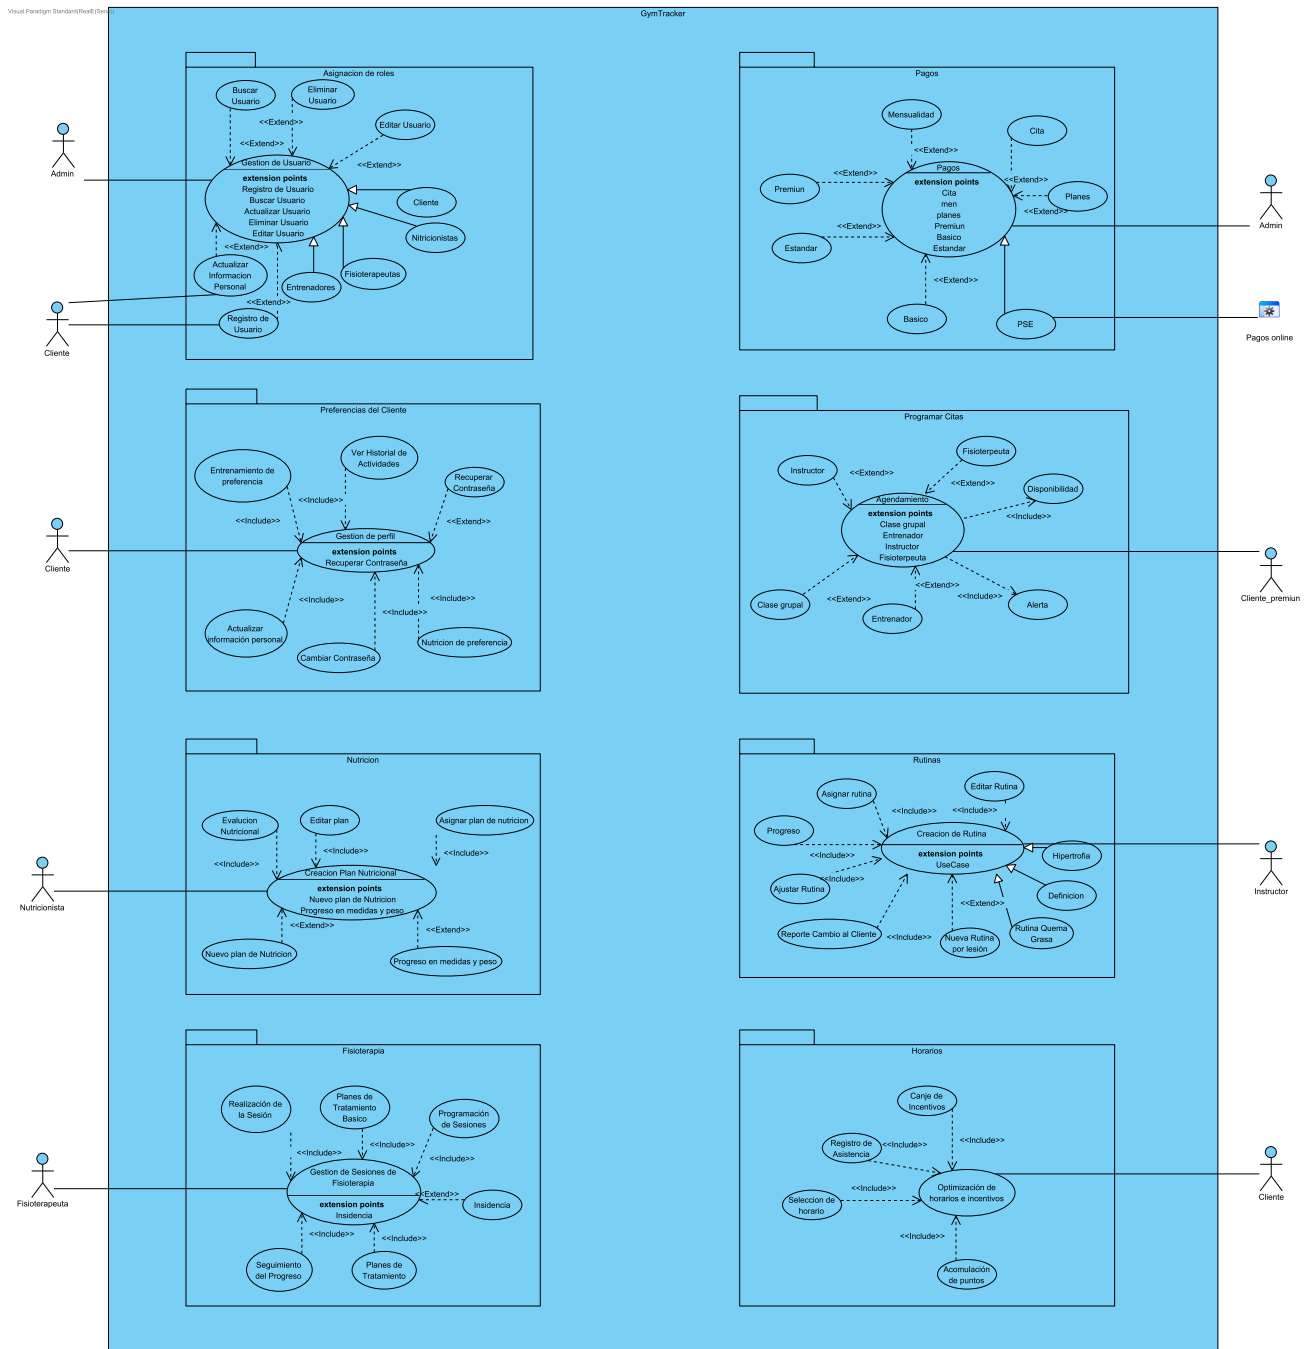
Visual Paradigm Standard(RealE(Senati))

GymTracker

Asignacion de roles

Buscar Usuario
Eliminar Usuario
<<Extend>>
Editar Usuario
<<Extend>>
<<Extend>>
Gestion de Usuario
extension points
Registro de Usuario
Buscar Usuario
Actualizar Usuario
Eliminar Usuario
Editar Usuario
Cliente
Nitricionistas
<<Extend>>
Actualizar Informacion Personal
Entrenadores
Fisioterapeutas
<<Extend>>
Registro de Usuario

Admin
Cliente

Pagos

Mensualidad
Cita
<<Extend>>
<<Extend>>
Premiun
<<Extend>>
Pagos
extension points
Cita
men
planes
Premiun
Basico
Estandar
Planes
<<Extend>>
<<Extend>>
Estandar
<<Extend>>
Basico
PSE

Admin
Pagos online

Preferencias del Cliente

Entrenamiento de preferencia
Ver Historial de Actividades
Recuperar Contraseña
<<Include>>
<<Include>>
<<Extend>>
Gestion de perfil
extension points
Recuperar Contraseña
<<Include>>
<<Include>>
<<Include>>
Actualizar información personal
Cambiar Contraseña
Nutricion de preferencia

Cliente

Programar Citas

Instructor
Fisioterpeuta
<<Extend>>
<<Extend>>
Disponibilidad
Agendamiento
extension points
Clase grupal
Entrenador
Instructor
Fisioterpeuta
<<Include>>
<<Extend>>
<<Include>>
Clase grupal
<<Extend>>
Entrenador
Alerta

Cliente_premiun

Nutricion

Evalucion Nutricional
Editar plan
Asignar plan de nutricion
<<Include>>
<<Include>>
<<Include>>
Creacion Plan Nutricional
extension points
Nuevo plan de Nutricion
Progreso en medidas y peso
<<Extend>>
<<Extend>>
Nuevo plan de Nutricion
Progreso en medidas y peso

Nutricionista

Rutinas

Asignar rutina
Editar Rutina
<<Include>>
<<Include>>
Progreso
Creacion de Rutina
extension points
UseCase
<<Include>>
Hipertrofia
<<Include>>
Ajustar Rutina
Definicion
<<Extend>>
Reporte Cambio al Cliente
<<Include>>
Nueva Rutina por lesión
Rutina Quema Grasa

Instructor

Fisioterapia

Realización de la Sesión
Planes de Tratamiento Basico
Programación de Sesiones
<<Include>>
<<Include>>
<<Include>>
Gestion de Sesiones de Fisioterapia
extension points
Insidencia
<<Extend>>
Insidencia
<<Include>>
<<Include>>
Seguimiento del Progreso
Planes de Tratamiento

Fisioterapeuta

Horarios

Canje de Incentivos
<<Include>>
Registro de Asistencia
<<Include>>
<<Include>>
Optimización de horarios e incentivos
Seleccion de horario
<<Include>>
Acomulación de puntos

Cliente